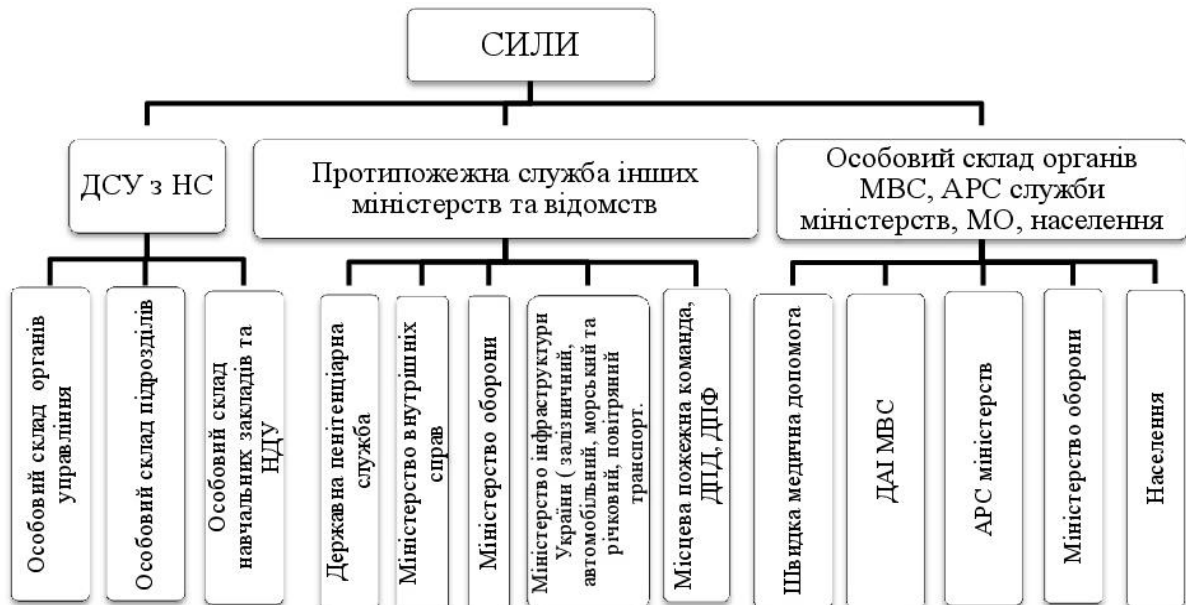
СИЛИ

ДСУ з НС

Протипожежна служба інших міністерств та відомств

Особовий склад органів МВС, АРС служби міністерств, МО, населення

Особовий склад органів управління

Особовий склад підрозділів

Особовий склад навчальних закладів та НДУ

Державна пенітенціарна служба

Міністерство внутрішніх справ

Міністерство оборони

Міністерство інфраструктури України ( залізничний, автомобільний, морський та річковий, повітряний транспорт.

Місцева пожежна команда, ДПД, ДПФ

Швидка медична допомога

ДАІ МВС

АРС міністерств

Міністерство оборони

Населення